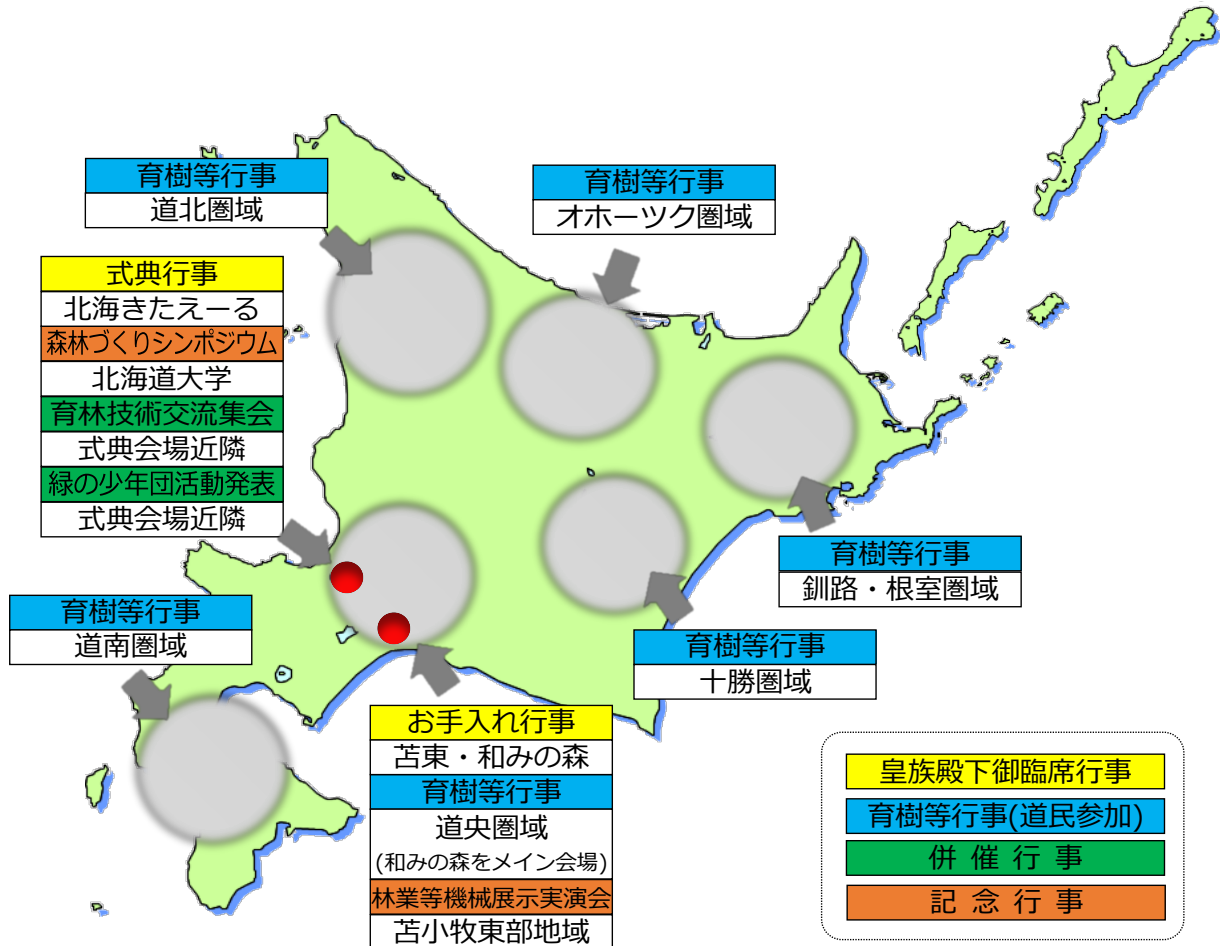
育樹等行事
道北圏域

育樹等行事
オホーツク圏域

式典行事
北海きたえーる
森林づくりシンポジウム
北海道大学
育林技術交流集会
式典会場近隣
緑の少年団活動発表
式典会場近隣

育樹等行事
釧路・根室圏域

育樹等行事
道南圏域

育樹等行事
十勝圏域

お手入れ行事
苫東・和みの森
育樹等行事
道央圏域
(和みの森をメイン会場)
林業等機械展示実演会
苫小牧東部地域

皇族殿下御臨席行事
育樹等行事(道民参加)
併 催 行 事
記 念 行 事